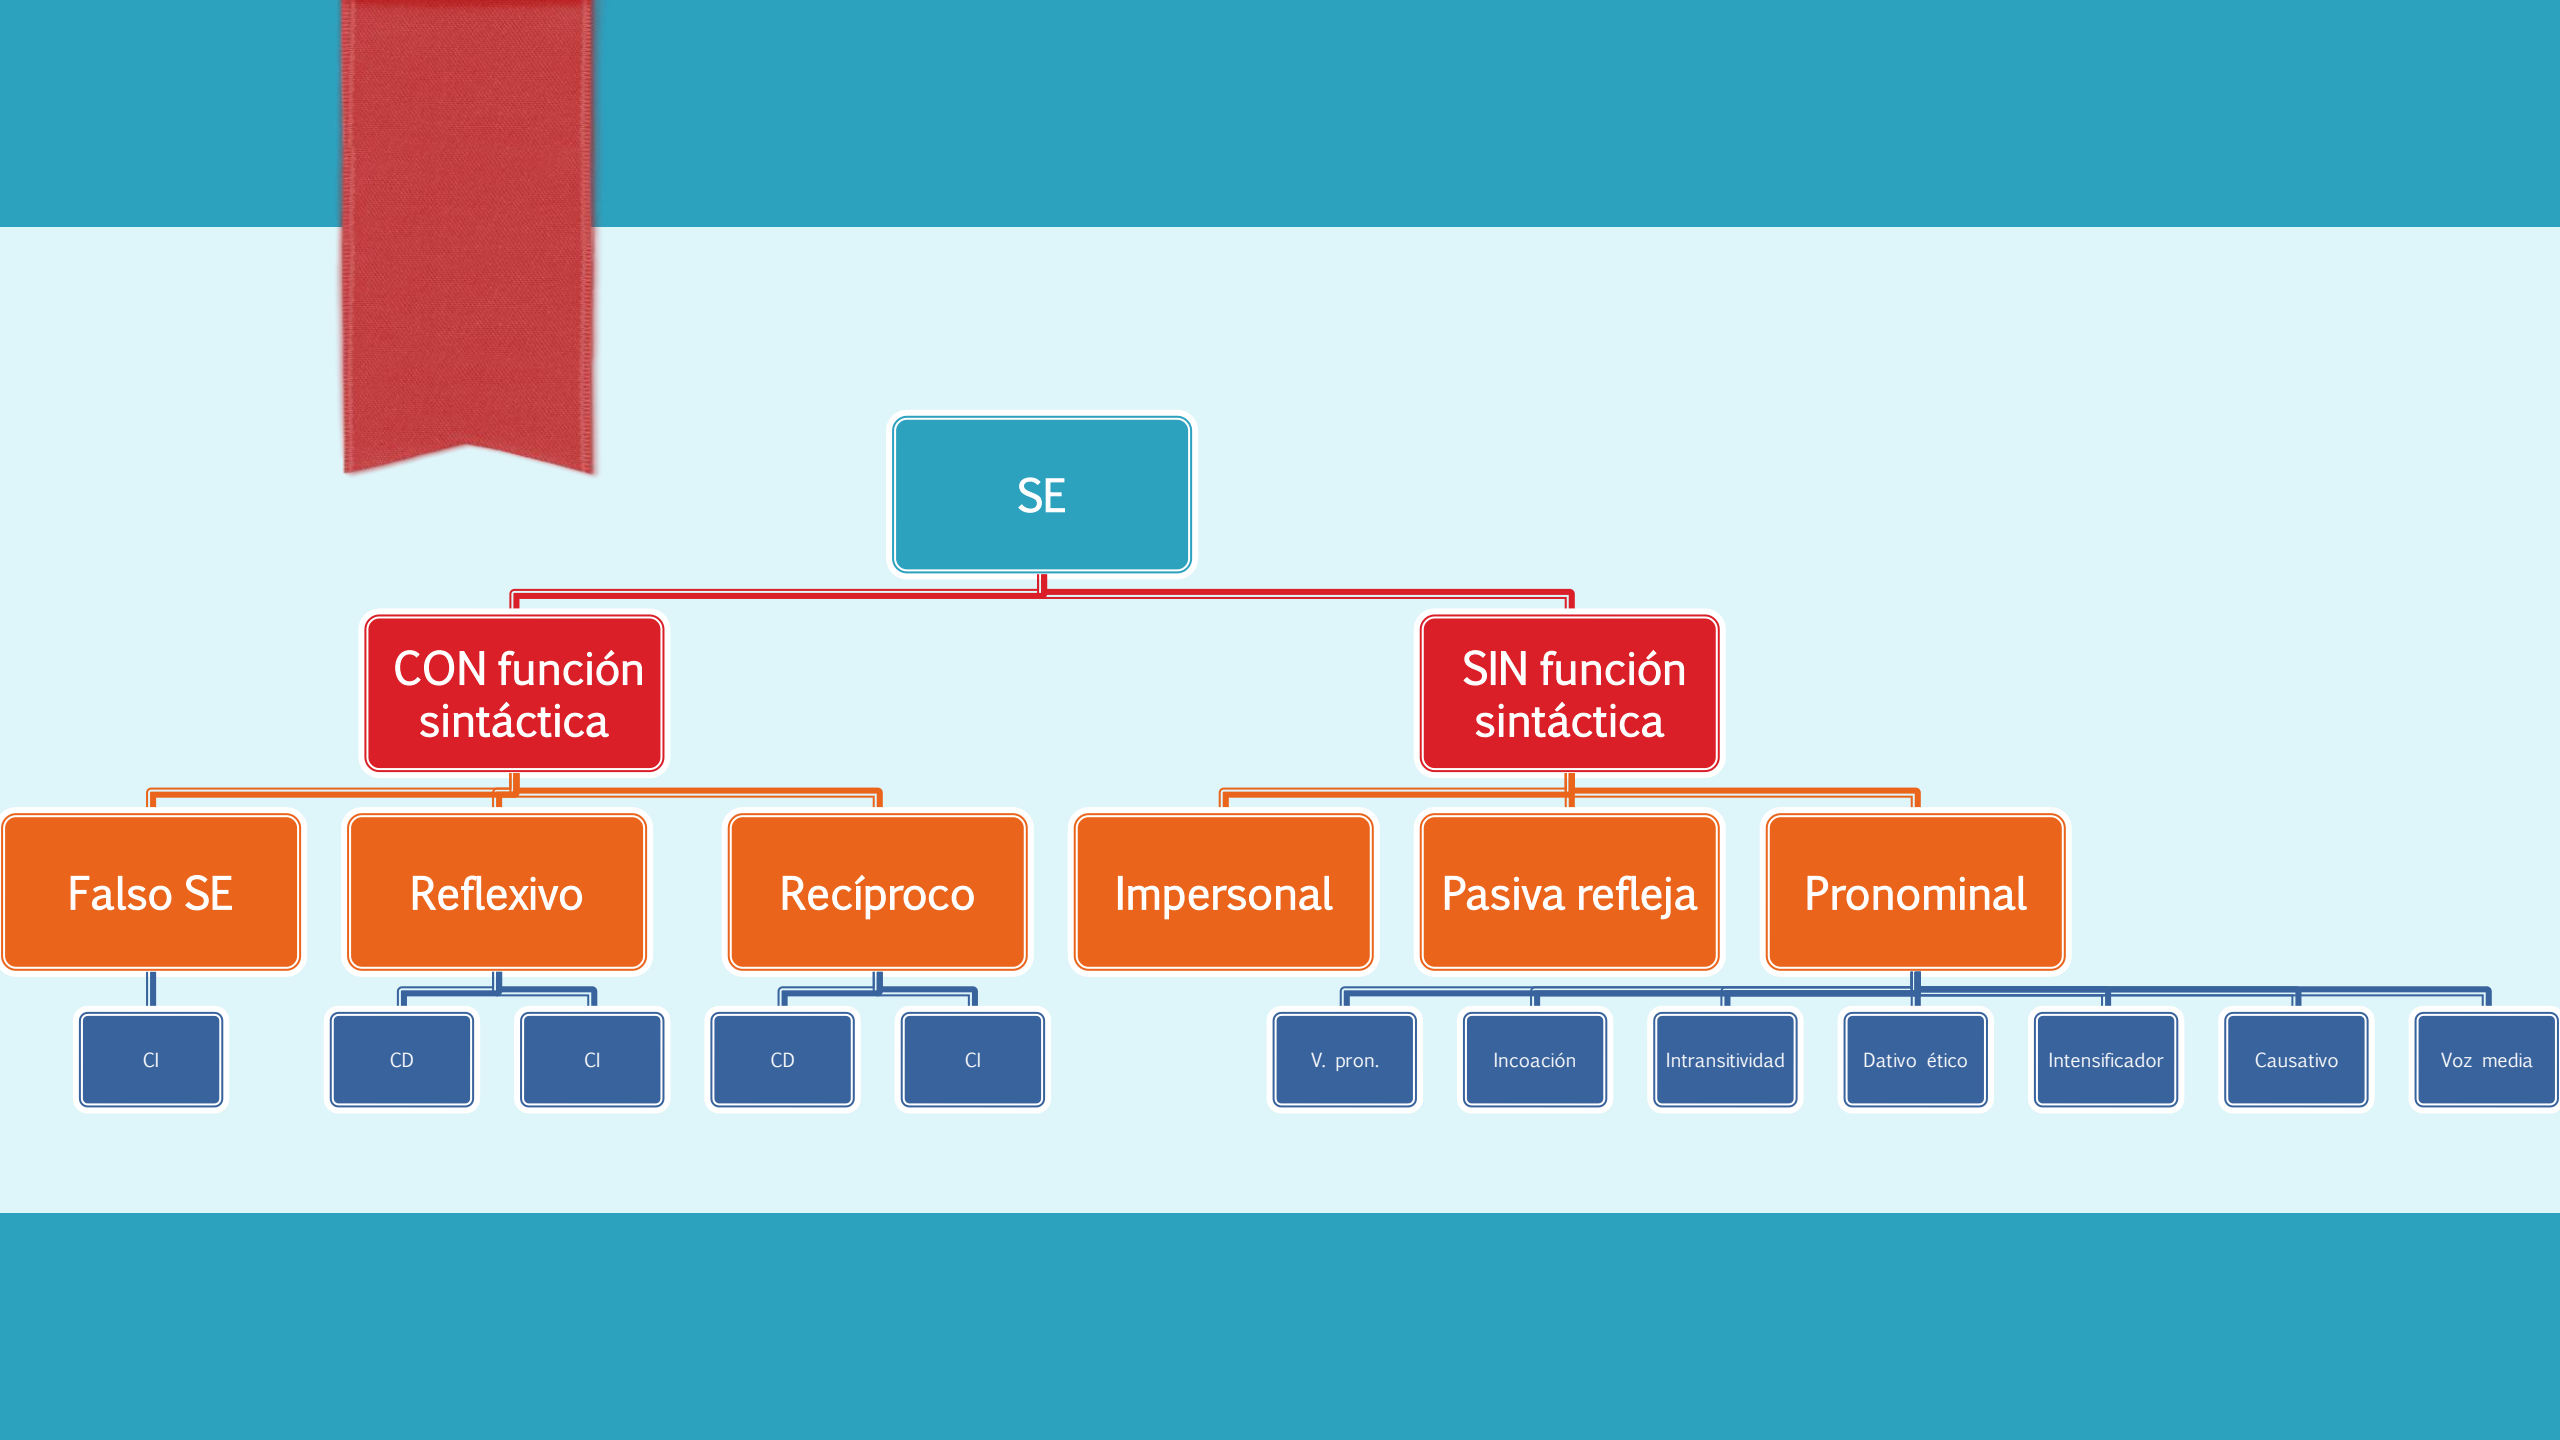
SE

CON función sintáctica

SIN función sintáctica

Falso SE

Reflexivo

Recíproco

Impersonal

Pasiva refleja

Pronominal

CI

CD

CI

CD

CI

V. pron.

Incoación

Intransitividad

Dativo ético

Intensificador

Causativo

Voz media